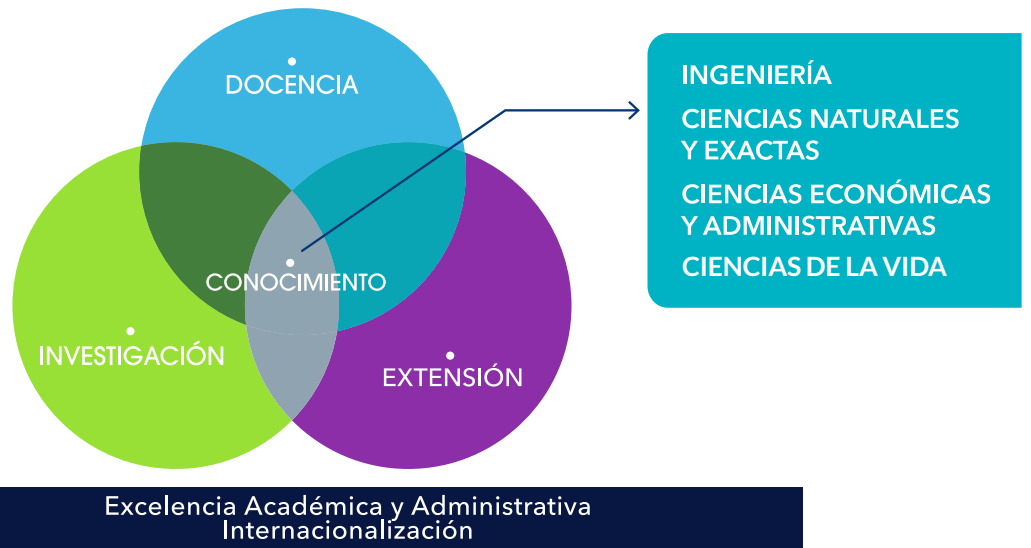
DOCENCIA

CONOCIMIENTO

INVESTIGACIÓN

EXTENSIÓN

INGENIERÍA

CIENCIAS NATURALES Y EXACTAS

CIENCIAS ECONÓMICAS Y ADMINISTRATIVAS

CIENCIAS DE LA VIDA

Excelencia Académica y Administrativa
Internacionalización